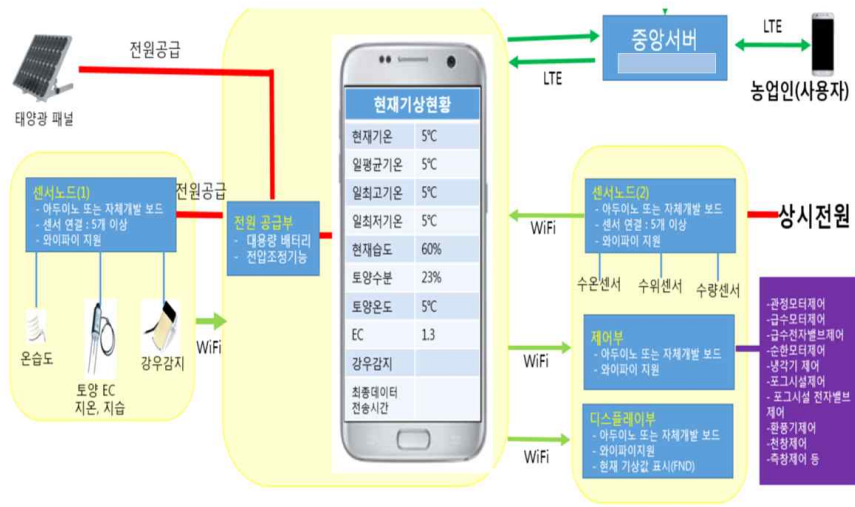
전원공급

태양광 패널

중앙서버

LTE

LTE

농업인(사용자)

현재기상현황

| 현재기온 | 5℃ |
|---|---|
| 일평균기온 | 5℃ |
| 일최고기온 | 5℃ |
| 일최저기온 | 5℃ |
| 현재습도 | 60% |
| 토양수분 | 23% |
| 토양온도 | 5℃ |
| EC | 1.3 |
| 강우감지 | |
| 최종데이터 전송시간 | |

센서노드(1)
- 아두이노 또는 자체개발 보드
- 센서 연결 : 5개 이상
- 와이파이 지원

전원공급

전원 공급부
- 대용량 배터리
- 전압조정기능

온습도

토양 EC 지온, 지습

강우감지

WiFi

센서노드(2)
- 아두이노 또는 자체개발 보드
- 센서 연결 : 5개 이상
- 와이파이 지원

상시전원

WiFi

수온센서

수위센서

수량센서

제어부
- 아두이노 또는 자체개발 보드
- 와이파이 지원

WiFi

-관정모터제어
-급수모터제어
-급수전자밸브제어
-순환모터제어
-냉각기 제어
-포그시설제어
-포그시설 전자밸브 제어
-환풍기제어
-천창제어
-측창제어 등

디스플레이부
- 아두이노 또는 자체개발 보드
- 와이파이지원
- 현재 기상값 표시(FND)

WiFi